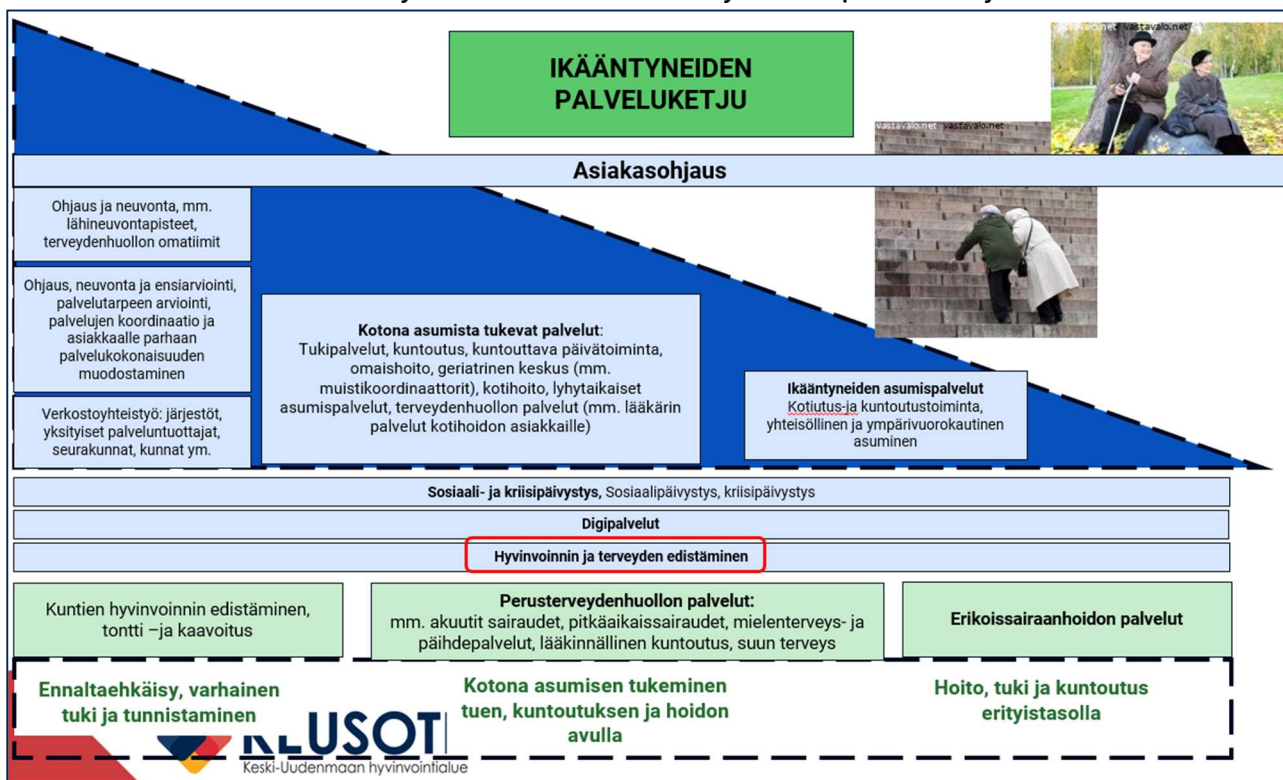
IKÄÄNTYNEIDEN PALVELUKETJU

vastavalo.net vastavalo.net

Asiakasohjaus

Ohjaus ja neuvonta, mm. lähineuvontapisteet, terveydenhuollon omatiimit

Ohjaus, neuvonta ja ensiarviointi, palvelutarpeen arviointi, palvelujen koordinaatio ja asiakkaalle parhaan palvelukokonaisuuden muodostaminen

Verkostoyhteistyö: järjestöt, yksityiset palveluntuottajat, seurakunnat, kunnat ym.

**Kotona asumista tukevat palvelut**: Tukipalvelut, kuntoutus, kuntouttava päivätoiminta, omaishoito, geriatrinen keskus (mm. muistikoordinaattorit), kotihoito, lyhytaikaiset asumispalvelut, terveydenhuollon palvelut (mm. lääkärin palvelut kotihoidon asiakkaille)

**Ikääntyneiden asumispalvelut**
Kotiutus-ja kuntoutustoiminta, yhteisöllinen ja ympärivuorokautinen asuminen

**Sosiaali- ja kriisipäivystys**, Sosiaalipäivystys, kriisipäivystys

Digipalvelut

Hyvinvoinnin ja terveyden edistäminen

Kuntien hyvinvoinnin edistäminen, tontti –ja kaavoitus

**Perusterveydenhuollon palvelut:**
mm. akuutit sairaudet, pitkäaikaissairaudet, mielenterveys- ja päihdepalvelut, lääkinnällinen kuntoutus, suun terveys

Erikoissairaanhoidon palvelut

Ennaltaehkäisy, varhainen tuki ja tunnistaminen

Kotona asumisen tukeminen tuen, kuntoutuksen ja hoidon avulla

Hoito, tuki ja kuntoutus erityistasolla

KEUSOTE
Keski-Uudenmaan hyvinvointialue